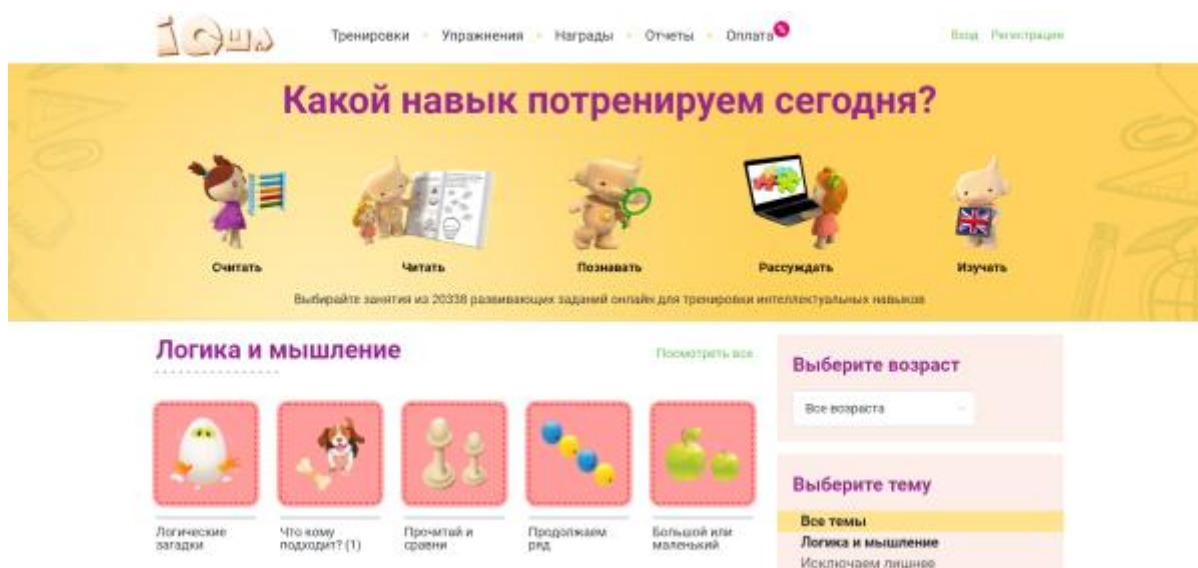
iQша

Тренировки · Упражнения · Награды · Отчеты · Оплата

Вход Регистрация

Какой навык потренируем сегодня?

Считать

Читать

Познавать

Рассуждать

Изучать

Выбирайте занятия из 20338 развивающих заданий онлайн для тренировки интеллектуальных навыков

Логика и мышление

Посмотреть все

Логические загадки

Что кому подходит? (1)

Прочитай и сравни

Продолжаем ряд

Большой или маленький

Выберите возраст

Все возраста

Выберите тему

Все темы

Логика и мышление

Исключаем лишнее